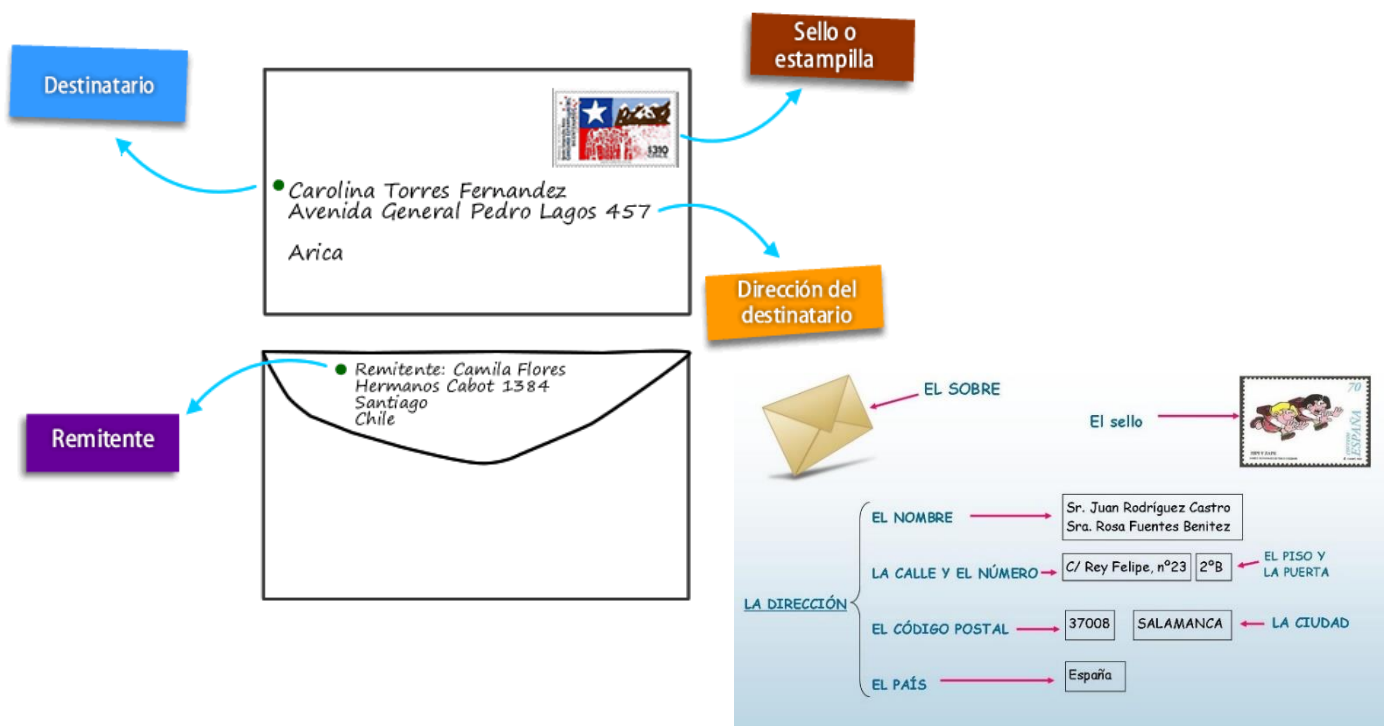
Destinatario

Sello o estampilla

Carolina Torres Fernandez
Avenida General Pedro Lagos 457

Arica

Dirección del destinatario

Remitente: Camila Flores
Hermanos Cabot 1384
Santiago
Chile

Remitente

EL SOBRE

El sello

70
ESPAÑA

EL NOMBRE
Sr. Juan Rodríguez Castro
Sra. Rosa Fuentes Benitez

LA CALLE Y EL NÚMERO
C/ Rey Felipe, nº23
2ºB
EL PISO Y LA PUERTA

LA DIRECCIÓN

EL CÓDIGO POSTAL
37008
SALAMANCA
LA CIUDAD

EL PAÍS
España